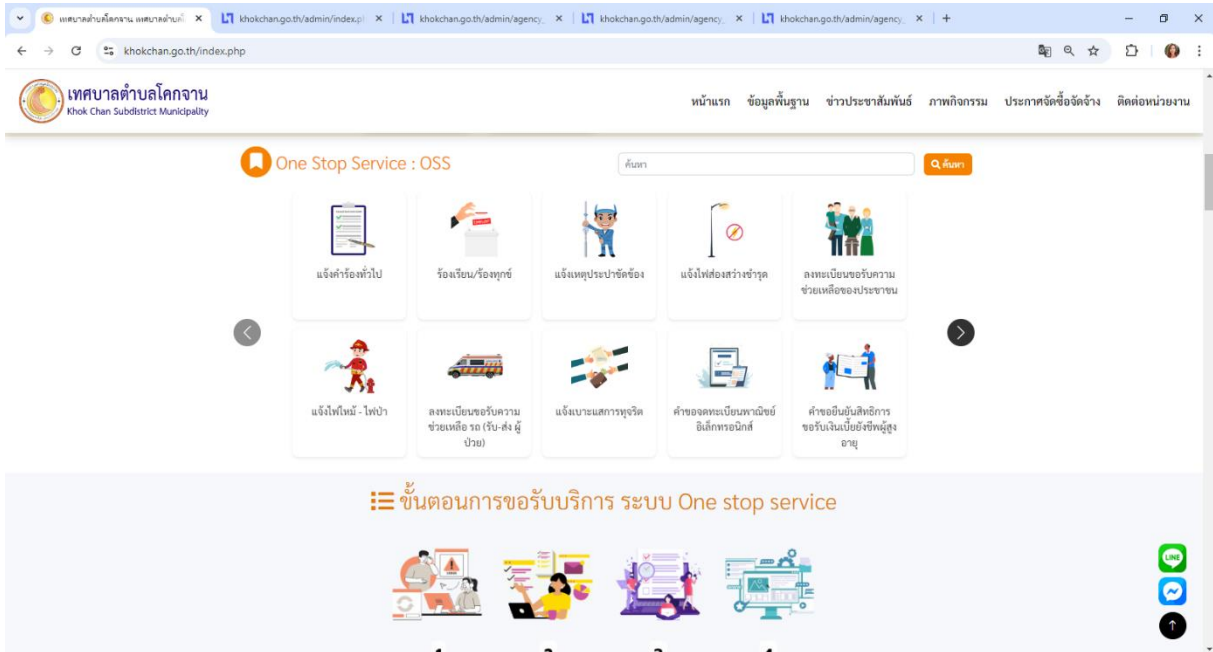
เทศบาลตำบลโคกจาน เทศบาลตำบล ×
khokchan.go.th/admin/index.p ×
khokchan.go.th/admin/agency ×
khokchan.go.th/admin/agency ×
khokchan.go.th/admin/agency ×
+

khokchan.go.th/index.php

เทศบาลตำบลโคกจาน
Khok Chan Subdistrict Municipality

หน้าแรก ข้อมูลพื้นฐาน ข่าวประชาสัมพันธ์ ภาพกิจกรรม ประกาศจัดซื้อจัดจ้าง ติดต่อหน่วยงาน

One Stop Service : OSS

ค้นหา
ค้นหา

แจ้งคำร้องทั่วไป
ร้องเรียน/ร้องทุกข์
แจ้งเหตุประปาขัดข้อง
แจ้งไฟส่องสว่างชำรุด
ลงทะเบียนขอรับความช่วยเหลือของประชาชน

แจ้งไฟไหม้ - ไฟป่า
ลงทะเบียนขอรับความช่วยเหลือ รถ (รับ-ส่ง ผู้ป่วย)
แจ้งเบาะแสการทุจริต
คำขอจดทะเบียนพาณิชย์อิเล็กทรอนิกส์
คำขอยืนยันสิทธิการขอรับเงินเบี้ยยังชีพผู้สูงอายุ

ขั้นตอนการขอรับบริการ ระบบ One stop service

LINE